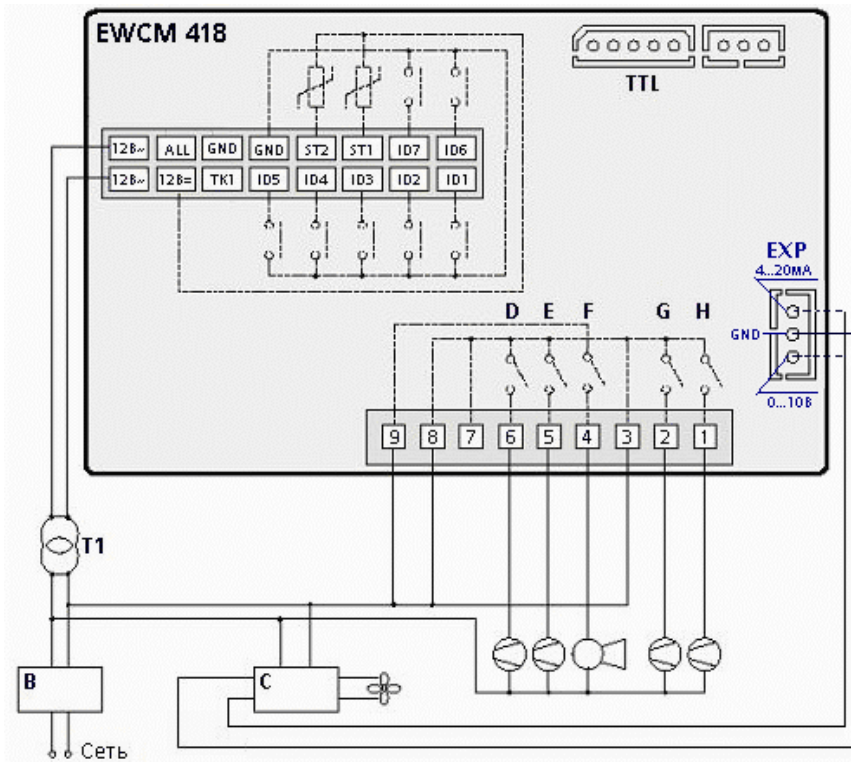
EWCM 418

TTL

| 12В~ | ALL | GND | GND | ST2 | ST1 | ID7 | ID6 |
|---|---|---|---|---|---|---|---|
| 12В~ | 12В= | TK1 | ID5 | ID4 | ID3 | ID2 | ID1 |

EXP
4...20мА
GND
0...10В

D E F G H

9 8 7 6 5 4 3 2 1

T1

B

C

Сеть